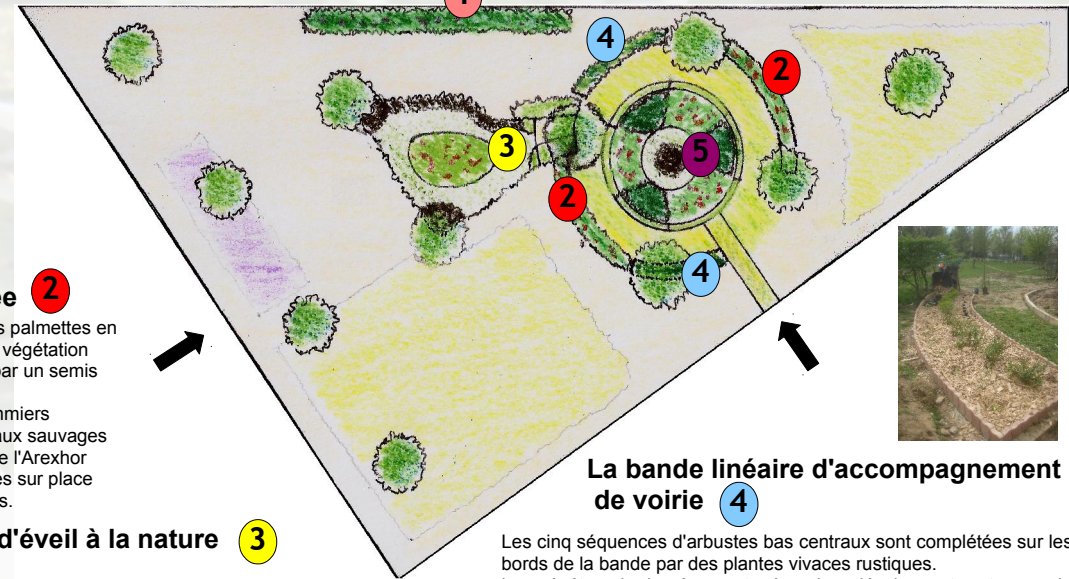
1

4

2

3

5

2

4

ee 2

s palmettes en
végétation
par un semis

mmiers
ux sauvages
e l'Arexhor
es sur place
s.

d'éveil à la nature 3

La bande linéaire d'accompagnement de voirie 4

Les cinq séquences d'arbustes bas centraux sont complétées sur les bords de la bande par des plantes vivaces rustiques.
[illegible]